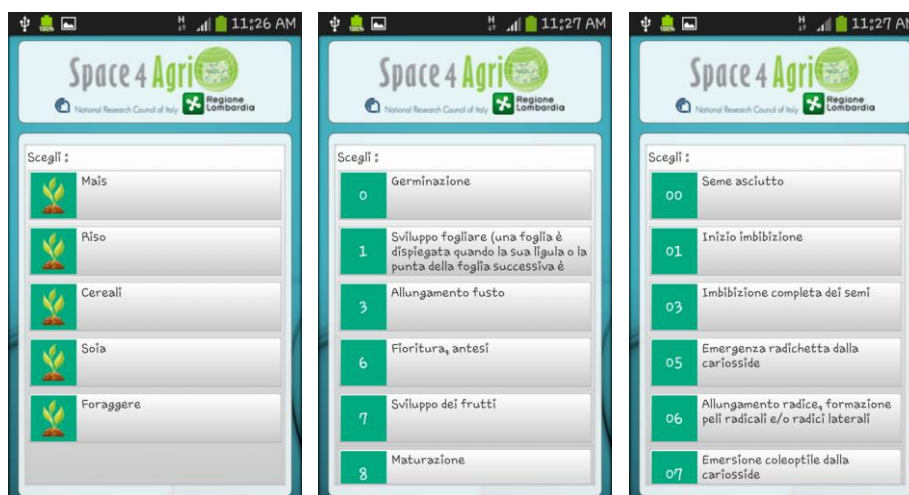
H 11:26 AM

Space 4 Agri

National Research Council of Italy

Regione Lombardia

Scegli :

Mais

Riso

Cereali

Soia

Foraggere

H 11:27 AM

Space 4 Agri

National Research Council of Italy

Regione Lombardia

Scegli :

0 Germinazione

1 Sviluppo fogliare (una foglia è dispiegata quando la sua ligula o la punta della foglia successiva è

3 Allungamento fusto

6 Fioritura, antesi

7 Sviluppo dei frutti

8 Maturazione

H 11:27 A

Space 4 Agri

National Research Council of Italy

Regione Lombardia

Scegli :

00 Seme asciutto

01 Inizio imbibizione

03 Imbibizione completa dei semi

05 Emergenza radichetta dalla cariosside

06 Allungamento radice, formazione peli radicali e/o radici laterali

07 Emersione coleoptile dalla cariosside